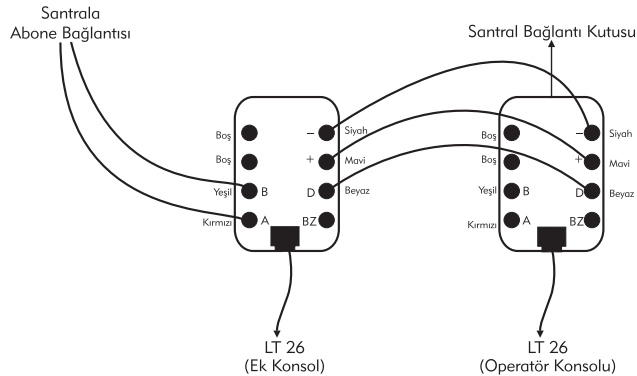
Santrala
Abone Bağlantısı

Santral Bağlantı Kutusu

Boş
Boş
Yeşil B
Kırmızı A
–
+
D
BZ
Siyah
Mavi
Beyaz

Boş
Boş
Yeşil B
Kırmızı A
–
+
D
BZ
Siyah
Mavi
Beyaz

LT 26
(Ek Konsol)

LT 26
(Operatör Konsolu)